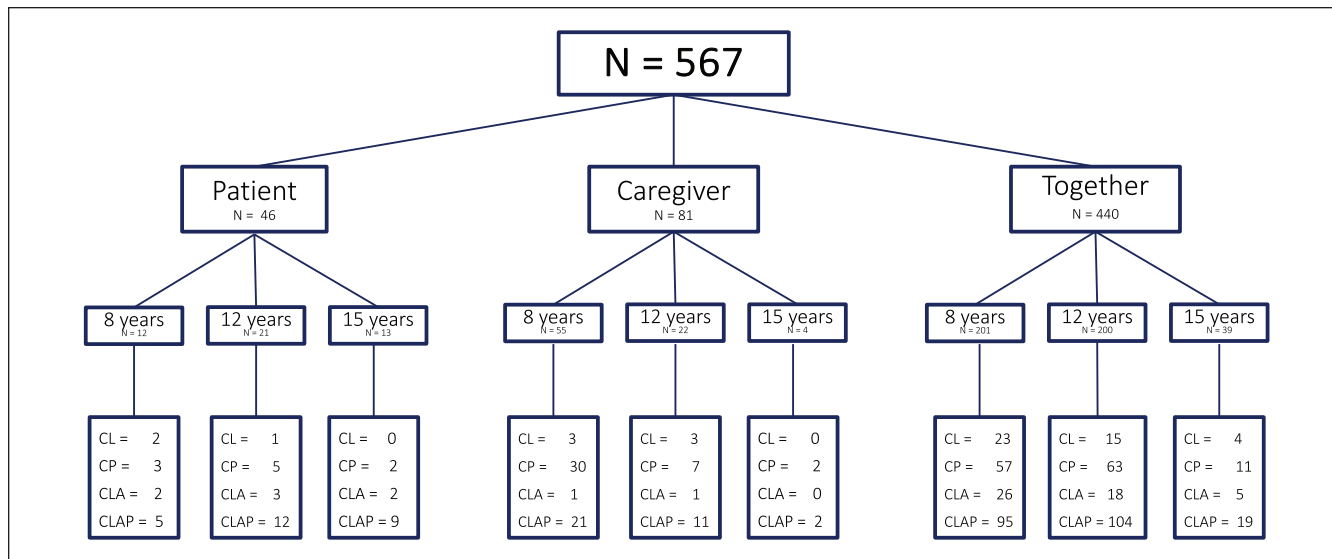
N = 567

Patient
N = 46

Caregiver
N = 81

Together
N = 440

8 years
N = 12

12 years
N = 21

15 years
N = 13

8 years
N = 55

12 years
N = 22

15 years
N = 4

8 years
N = 201

12 years
N = 200

15 years
N = 39

CL = 2
CP = 3
CLA = 2
CLAP = 5

CL = 1
CP = 5
CLA = 3
CLAP = 12

CL = 0
CP = 2
CLA = 2
CLAP = 9

CL = 3
CP = 30
CLA = 1
CLAP = 21

CL = 3
CP = 7
CLA = 1
CLAP = 11

CL = 0
CP = 2
CLA = 0
CLAP = 2

CL = 23
CP = 57
CLA = 26
CLAP = 95

CL = 15
CP = 63
CLA = 18
CLAP = 104

CL = 4
CP = 11
CLA = 5
CLAP = 19